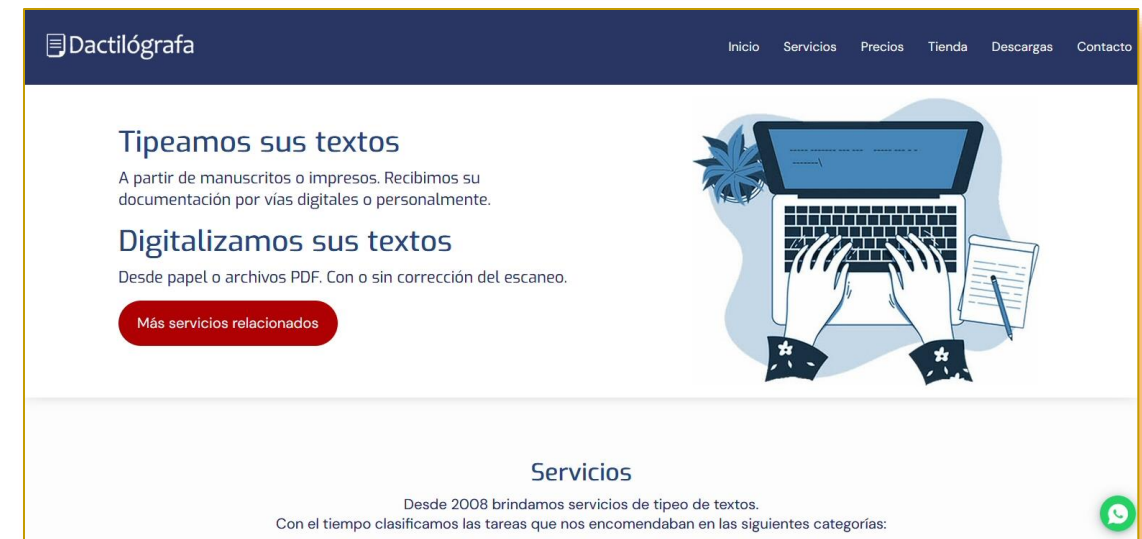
Dactilógrafa

Inicio Servicios Precios Tienda Descargas Contacto

Tipeamos sus textos

A partir de manuscritos o impresos. Recibimos su documentación por vías digitales o personalmente.

Digitalizamos sus textos

Desde papel o archivos PDF. Con o sin corrección del escaneo.

Más servicios relacionados

Servicios

Desde 2008 brindamos servicios de tipeo de textos.
Con el tiempo clasificamos las tareas que nos encomendaban en las siguientes categorías: